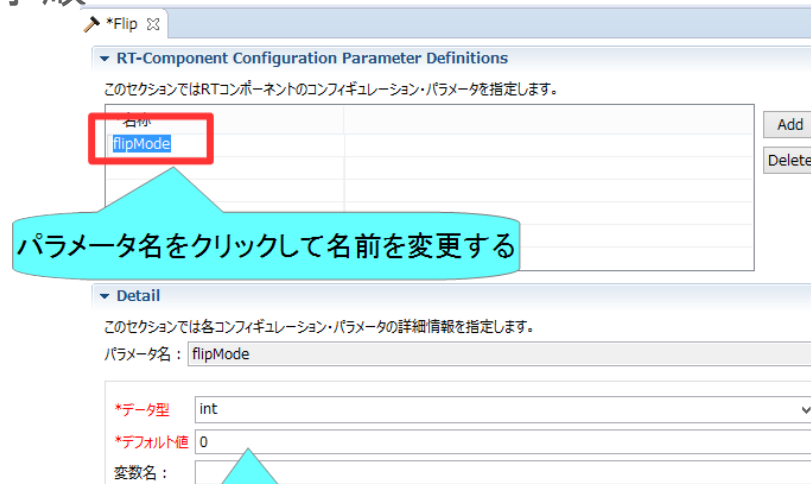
*Flip

RT-Component Configuration Parameter Definitions

このセクションではRTコンポーネントのコンフィギュレーション・パラメータを指定します。

名称

flipMode

Add

Delete

パラメータ名をクリックして名前を変更する

Detail

このセクションでは各コンフィギュレーション・パラメータの詳細情報を指定します。

パラメータ名： flipMode

*データ型 int

*デフォルト値 0

変数名：